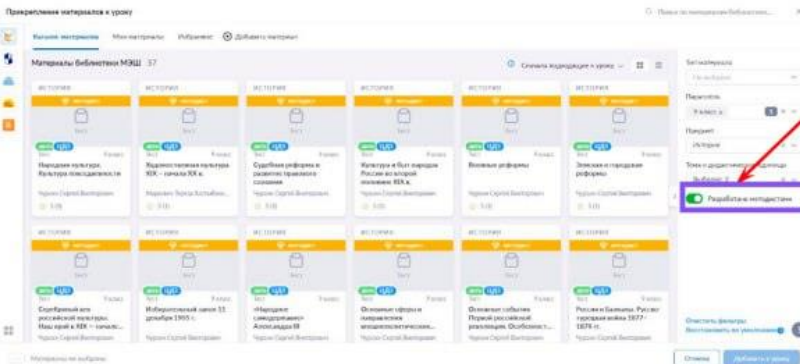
Прикрепление материалов к уроку

Поиск по материалам библиотеки

Каталог материалов Мои материалы Избранное Добавить материал

Материалы библиотеки МЭШ 57

Сначала подходящие к уроку

Тип материала

Параллель

Предмет

История

Тема и дидактическая единица

Разработано методистами

ИСТОРИЯ

Народная культура. Культура повседневности

Художественная культура XIX – начала XX в.

Судебная реформа и развитие правового сознания

Культура и быт народов России во второй половине XIX в.

Военные реформы

Земская и городская реформы

Серебряный век российской культуры. Наш край в XIX — начале...

Избирательный закон 11 декабря 1905 г.

«Народное самодержавие» Александра III

Основные сферы и направления внешнеполитических...

Основные события Первой российской революции. Особенности...

Россия и Балканы. Русско-турецкая война 1877-1878 гг.

Чурсин Сергей Викторович

Очистить фильтры

Материалы не выбраны

Отмена

Добавить к уроку